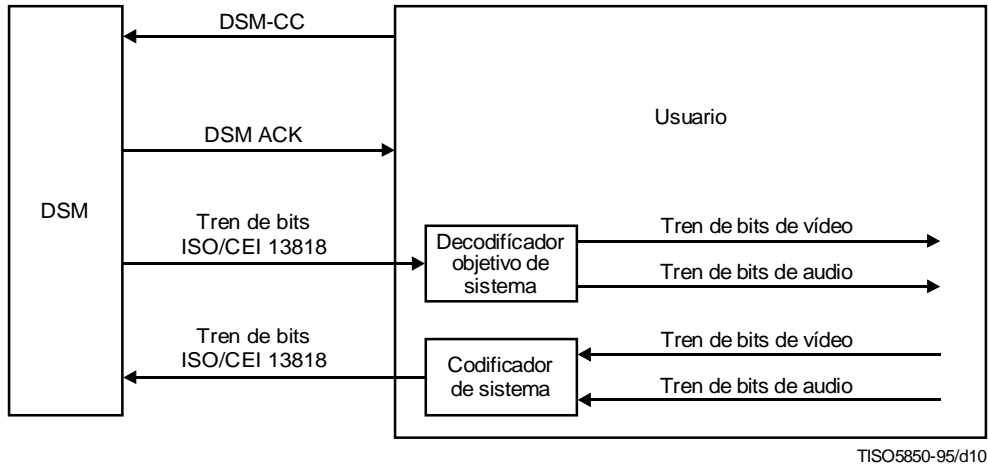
DSM-CC

Usuario

DSM ACK

DSM

Tren de bits ISO/CEI 13818

Decodifícador objetivo de sistema

Tren de bits de vídeo

Tren de bits de audio

Tren de bits ISO/CEI 13818

Codificador de sistema

Tren de bits de vídeo

Tren de bits de audio

TISO5850-95/d10